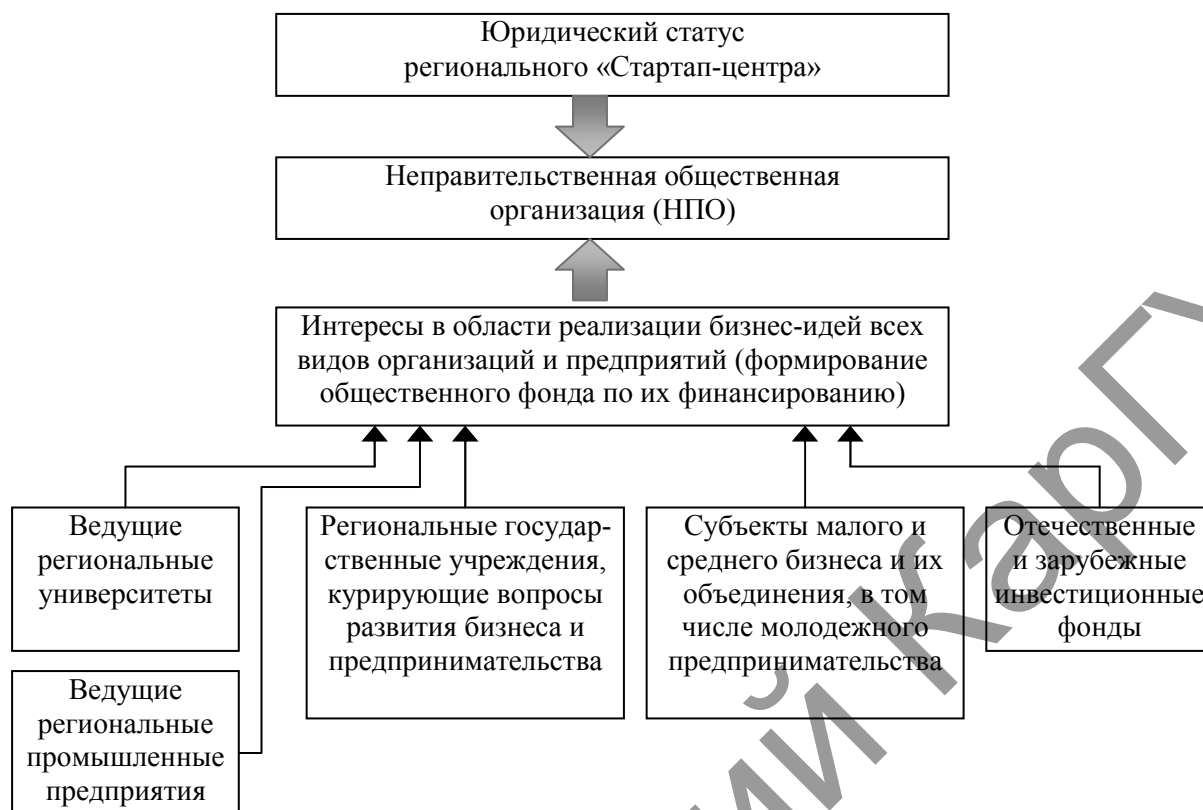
Юридический статус регионального «Стартап-центра»

Неправительственная общественная организация (НПО)

Интересы в области реализации бизнес-идей всех видов организаций и предприятий (формирование общественного фонда по их финансированию)

Ведущие региональные университеты

Ведущие региональные промышленные предприятия

Региональные государственные учреждения, курирующие вопросы развития бизнеса и предпринимательства

Субъекты малого и среднего бизнеса и их объединения, в том числе молодежного предпринимательства

Отечественные и зарубежные инвестиционные фонды